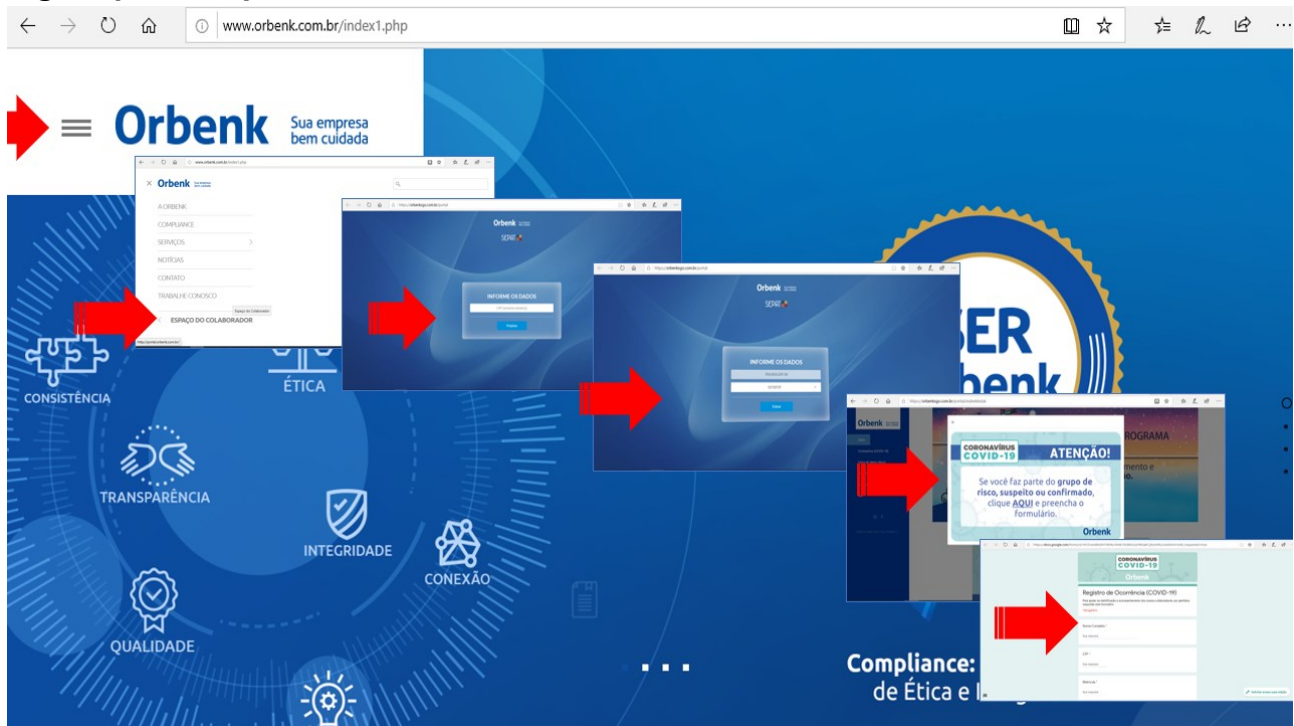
www.orbenk.com.br/index1.php

Orbenk Sua empresa bem cuidada

Orbenk

A ORBENK
COMPLIANCE
SERVIÇOS
NOTÍCIAS
CONTATO
TRABALHE CONOSCO
Espaço do Colaborador
ESPAÇO DO COLABORADOR

Orbenk
SEPAT
INFORME OS DADOS
Próximo

Orbenk
SEPAT
INFORME OS DADOS
Enviar

SER
benk

CONSISTÊNCIA
ÉTICA
TRANSPARÊNCIA
INTEGRIDADE
CONEXÃO
QUALIDADE

Orbenk
CORONAVÍRUS COVID-19
ATENÇÃO!
Se você faz parte do grupo de risco, suspeito ou confirmado, clique AQUI e preencha o formulário.
Orbenk
ROGRAMA

CORONAVÍRUS COVID-19
Orbenk
Registro de Ocorrência (COVID-19)

Compliance:
de Ética e I